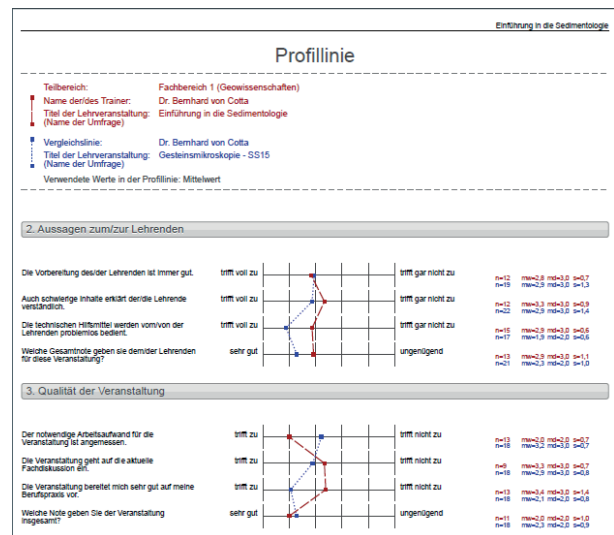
Einführung in die Sedimentologie

Profillinie

Teilbereich: Fachbereich 1 (Geowissenschaften)
Name der/des Trainer: Dr. Bernhard von Cotta
Titel der Lehrveranstaltung: (Name der Umfrage) Einführung in die Sedimentologie

Vergleichslinie: Dr. Bernhard von Cotta
Titel der Lehrveranstaltung: (Name der Umfrage) Gesteinsmikroskopie - SS15

Verwendete Werte in der Profillinie: Mittelwert

2. Aussagen zum/zur Lehrenden

Die Vorbereitung des/der Lehrenden ist immer gut. trifft voll zu trifft gar nicht zu n=12 mw=2,8 md=3,0 s=0,7 n=19 mw=2,9 md=3,0 s=1,3

Auch schwierige Inhalte erklärt der/die Lehrende verständlich. trifft voll zu trifft gar nicht zu n=12 mw=3,3 md=3,0 s=0,9 n=22 mw=2,9 md=3,0 s=1,4

Die technischen Hilfsmittel werden vom/von der Lehrenden problemlos bedient. trifft voll zu trifft gar nicht zu n=15 mw=2,9 md=3,0 s=0,6 n=17 mw=1,9 md=2,0 s=0,6

Welche Gesamtnote geben sie dem/der Lehrenden für diese Veranstaltung? sehr gut ungenügend n=13 mw=2,9 md=3,0 s=1,1 n=21 mw=2,3 md=2,0 s=1,0

3. Qualität der Veranstaltung

Der notwendige Arbeitsaufwand für die Veranstaltung ist angemessen. trifft zu trifft nicht zu n=13 mw=2,0 md=2,0 s=0,7 n=18 mw=3,2 md=3,0 s=0,7

Die Veranstaltung geht auf die aktuelle Fachdiskussion ein. trifft zu trifft nicht zu n=9 mw=3,3 md=3,0 s=0,7 n=18 mw=2,9 md=3,0 s=0,8

Die Veranstaltung bereitet mich sehr gut auf meine Berufspraxis vor. trifft zu trifft nicht zu n=13 mw=3,4 md=3,0 s=1,4 n=18 mw=2,1 md=2,0 s=0,8

Welche Note geben Sie der Veranstaltung insgesamt? sehr gut ungenügend n=11 mw=2,0 md=2,0 s=1,0 n=18 mw=2,3 md=2,0 s=0,9